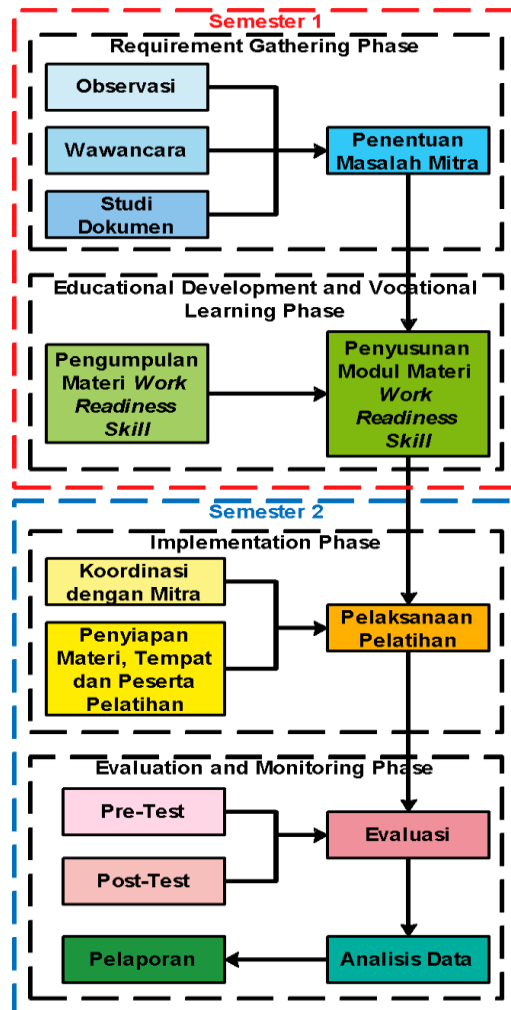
Semester 1

Requirement Gathering Phase

Observasi

Wawancara

Studi Dokumen

Penentuan Masalah Mitra

Educational Development and Vocational Learning Phase

Pengumpulan Materi *Work Readiness Skill*

Penyusunan Modul Materi *Work Readiness Skill*

Semester 2

Implementation Phase

Koordinasi dengan Mitra

Penyiapan Materi, Tempat dan Peserta Pelatihan

Pelaksanaan Pelatihan

Evaluation and Monitoring Phase

Pre-Test

Post-Test

Evaluasi

Pelaporan

Analisis Data